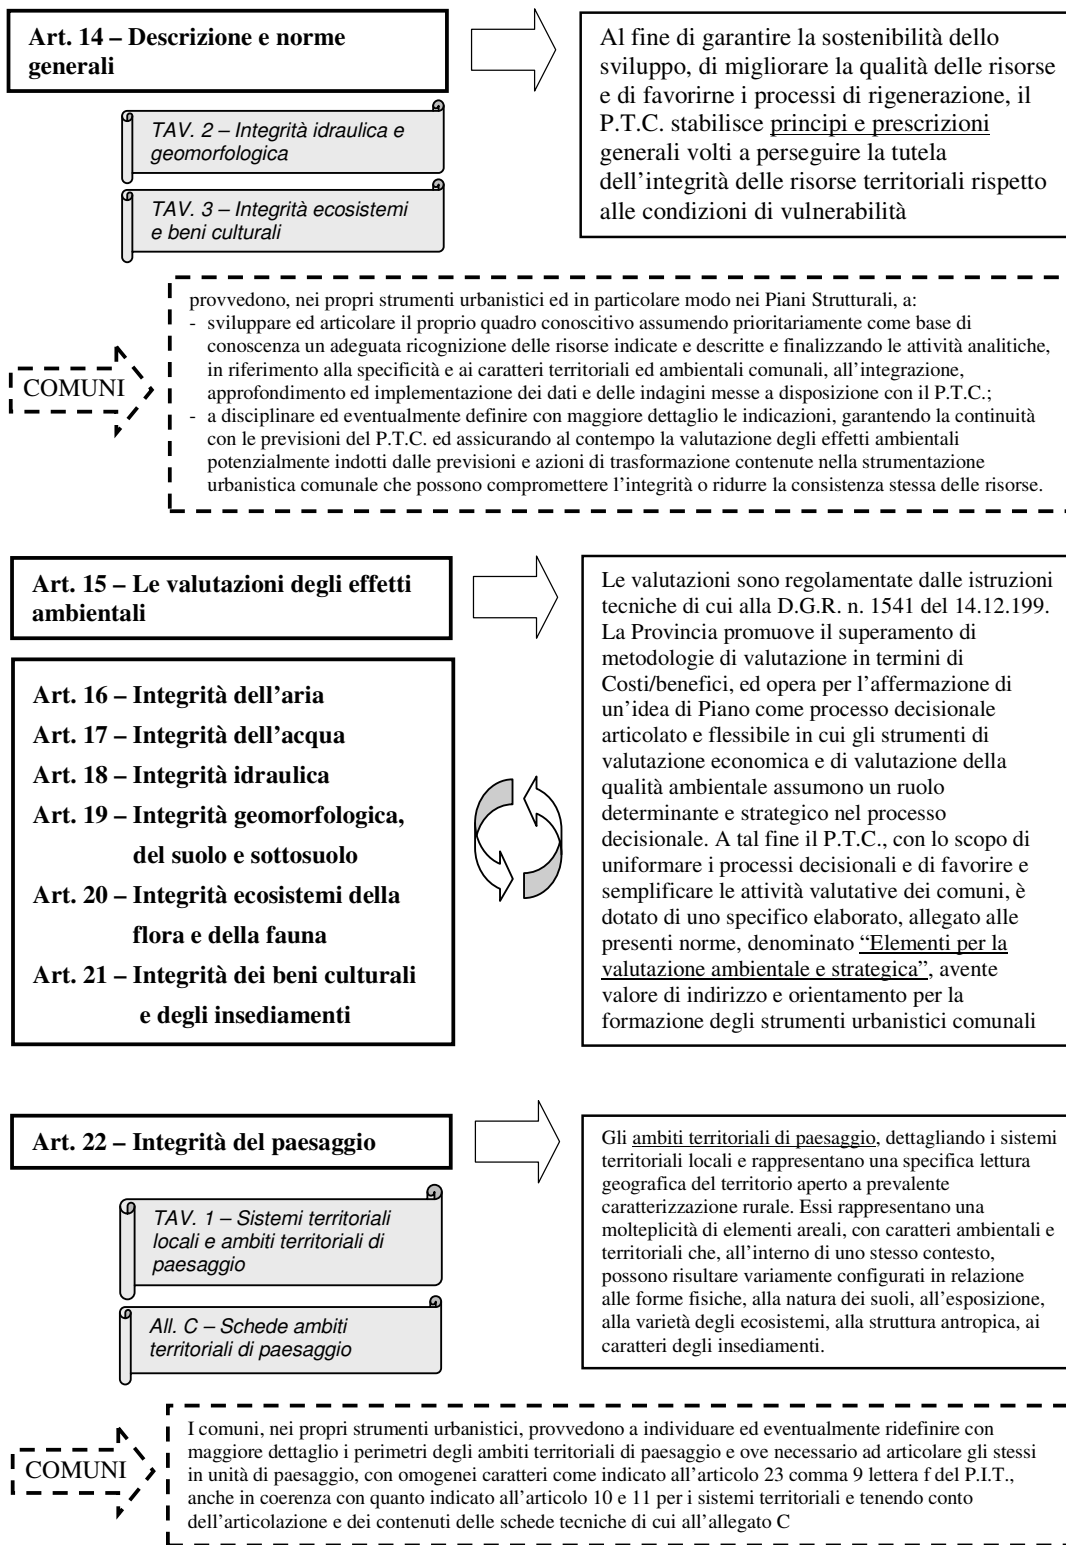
Art. 14 – Descrizione e norme generali

TAV. 2 – Integrità idraulica e geomorfologica

TAV. 3 – Integrità ecosistemi e beni culturali

Al fine di garantire la sostenibilità dello sviluppo, di migliorare la qualità delle risorse e di favorirne i processi di rigenerazione, il P.T.C. stabilisce principi e prescrizioni generali volti a perseguire la tutela dell'integrità delle risorse territoriali rispetto alle condizioni di vulnerabilità

COMUNI

provvedono, nei propri strumenti urbanistici ed in particolare modo nei Piani Strutturali, a:
- sviluppare ed articolare il proprio quadro conoscitivo assumendo prioritariamente come base di conoscenza un adeguata ricognizione delle risorse indicate e descritte e finalizzando le attività analitiche, in riferimento alla specificità e ai caratteri territoriali ed ambientali comunali, all'integrazione, approfondimento ed implementazione dei dati e delle indagini messe a disposizione con il P.T.C.;
- a disciplinare ed eventualmente definire con maggiore dettaglio le indicazioni, garantendo la continuità con le previsioni del P.T.C. ed assicurando al contempo la valutazione degli effetti ambientali potenzialmente indotti dalle previsioni e azioni di trasformazione contenute nella strumentazione urbanistica comunale che possono compromettere l'integrità o ridurre la consistenza stessa delle risorse.

Art. 15 – Le valutazioni degli effetti ambientali

Art. 16 – Integrità dell'aria
Art. 17 – Integrità dell'acqua
Art. 18 – Integrità idraulica
Art. 19 – Integrità geomorfologica, del suolo e sottosuolo
Art. 20 – Integrità ecosistemi della flora e della fauna
Art. 21 – Integrità dei beni culturali e degli insediamenti

Le valutazioni sono regolamentate dalle istruzioni tecniche di cui alla D.G.R. n. 1541 del 14.12.199. La Provincia promuove il superamento di metodologie di valutazione in termini di Costi/benefici, ed opera per l'affermazione di un'idea di Piano come processo decisionale articolato e flessibile in cui gli strumenti di valutazione economica e di valutazione della qualità ambientale assumono un ruolo determinante e strategico nel processo decisionale. A tal fine il P.T.C., con lo scopo di uniformare i processi decisionali e di favorire e semplificare le attività valutative dei comuni, è dotato di uno specifico elaborato, allegato alle presenti norme, denominato "Elementi per la valutazione ambientale e strategica", avente valore di indirizzo e orientamento per la formazione degli strumenti urbanistici comunali

Art. 22 – Integrità del paesaggio

TAV. 1 – Sistemi territoriali locali e ambiti territoriali di paesaggio

All. C – Schede ambiti territoriali di paesaggio

Gli ambiti territoriali di paesaggio, dettagliando i sistemi territoriali locali e rappresentano una specifica lettura geografica del territorio aperto a prevalente caratterizzazione rurale. Essi rappresentano una molteplicità di elementi areali, con caratteri ambientali e territoriali che, all'interno di uno stesso contesto, possono risultare variamente configurati in relazione alle forme fisiche, alla natura dei suoli, all'esposizione, alla varietà degli ecosistemi, alla struttura antropica, ai caratteri degli insediamenti.

COMUNI

I comuni, nei propri strumenti urbanistici, provvedono a individuare ed eventualmente ridefinire con maggiore dettaglio i perimetri degli ambiti territoriali di paesaggio e ove necessario ad articolare gli stessi in unità di paesaggio, con omogenei caratteri come indicato all'articolo 23 comma 9 lettera f del P.I.T., anche in coerenza con quanto indicato all'articolo 10 e 11 per i sistemi territoriali e tenendo conto dell'articolazione e dei contenuti delle schede tecniche di cui all'allegato C